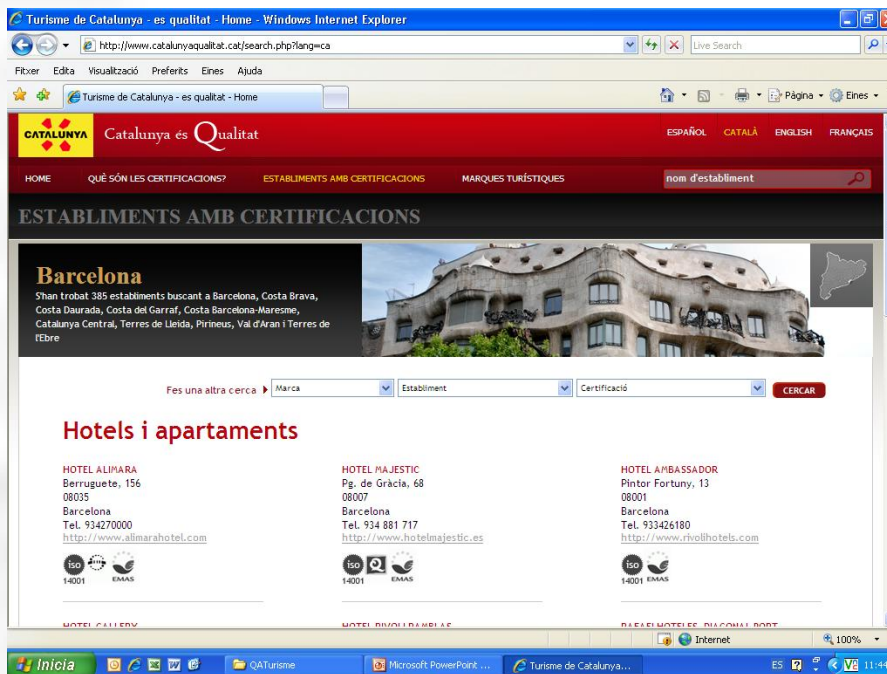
Turisme de Catalunya - es qualitat - Home - Windows Internet Explorer

http://www.catalunyaqualitat.cat/search.php?lang=ca

Live Search

Fitxer Edita Visualització Preferits Eines Ajuda

Turisme de Catalunya - es qualitat - Home

Pàgina Eines

CATALUNYA Catalunya és Qualitat

ESPAÑOL CATALÀ ENGLISH FRANÇAIS

HOME QUÈ SÓN LES CERTIFICACIONS? ESTABLIMENTS AMB CERTIFICACIONS MARQUES TURÍSTIQUES

nom d'establiment

ESTABLIMENTS AMB CERTIFICACIONS

Barcelona

S'han trobat 385 establiments buscant a Barcelona, Costa Brava, Costa Daurada, Costa del Garraf, Costa Barcelona-Maresme, Catalunya Central, Terres de Lleida, Pirineus, Val d'Aran i Terres de l'Ebre

Fes una altra cerca Marca Establiment Certificació CERCAR

Hotels i apartaments

HOTEL ALIMARA
Berruguete, 156
08035
Barcelona
Tel. 934270000
http://www.alimarahotel.com
iso 14001 EMAS

HOTEL MAJESTIC
Pg. de Gràcia, 68
08007
Barcelona
Tel. 934 881 717
http://www.hotelmajestic.es
iso 14001 Q EMAS

HOTEL AMBASSADOR
Pintor Fortuny, 13
08001
Barcelona
Tel. 933426180
http://www.rivolihotels.com
iso 14001 EMAS

HOTEL GALLERY

HOTEL RIVOLI RAMBLAS

RAFAELHOTELES DIAGONAL PORT

Internet 100%

Inicia QATurisme Microsoft PowerPoint ... Turisme de Catalunya... ES 11:44